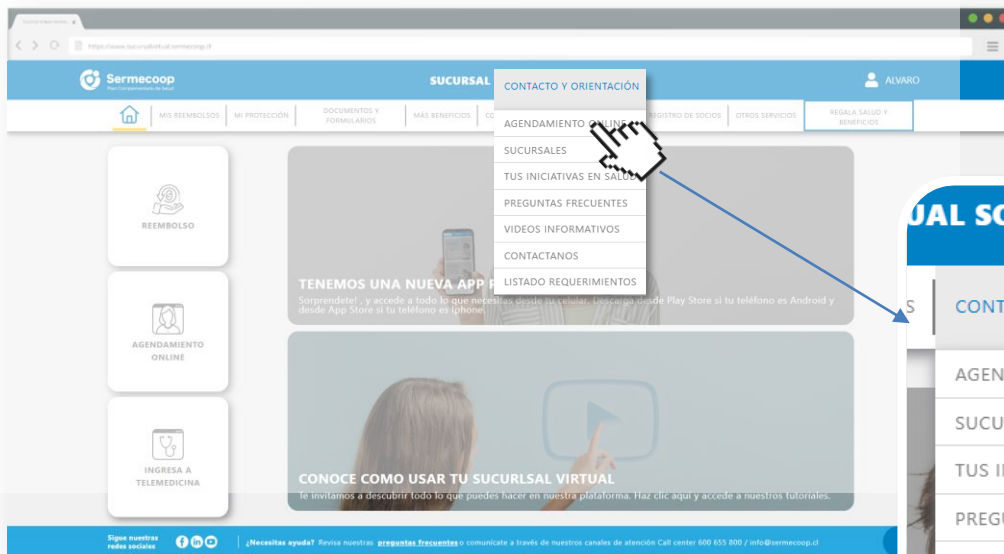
Sermecoop

SUCURSAL

ALVARO

MIS REEMBOLSOS | MI PROTECCIÓN | DOCUMENTOS Y FORMULARIOS | MÁS BENEFICIOS | REGISTRO DE SOCIOS | OTROS SERVICIOS | REGALA SALUD Y BENEFICIOS

CONTACTO Y ORIENTACIÓN
AGENDAMIENTO ONLINE
SUCURSALES
TUS INICIATIVAS EN SALUD
PREGUNTAS FRECUENTES
VIDEOS INFORMATIVOS
CONTACTANOS
LISTADO REQUERIMIENTOS

REEMBOLSO

AGENDAMIENTO ONLINE

INGRESA A TELEMEDICINA

TENEMOS UNA NUEVA APP
Sorprendete! , y accede a todo lo que necesitas desde tu celular. Descarga desde Play Store si tu teléfono es Android y desde App Store si tu teléfono es iPhone.

CONOCE COMO USAR TU SUCURLSAL VIRTUAL
Te invitamos a descubrir todo lo que puedes hacer en nuestra plataforma. Haz clic aquí y accede a nuestros tutoriales.

Sigue nuestras redes sociales

¿Necesitas ayuda? Revisa nuestras preguntas frecuentes o comunicate a través de nuestros canales de atención Call center 600 655 800 / info@sermecoop.cl

UAL SU
S
CONT
AGEN
SUCU
TUS I
PREGU